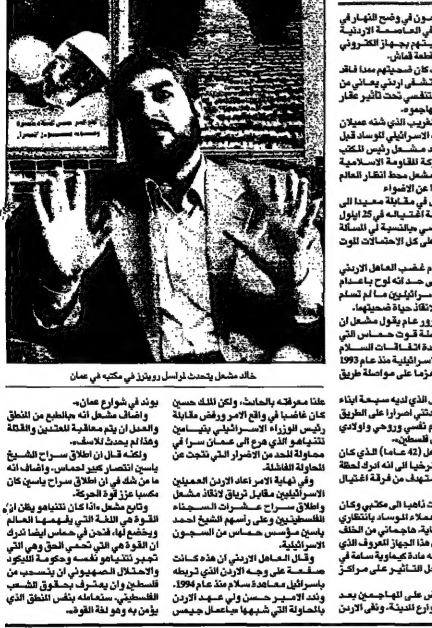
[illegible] سون في وضح النهار في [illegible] ي العاصمة الاردنية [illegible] بتهم بجهاز الكتروني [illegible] قماش.
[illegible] وكان ضحيتهم معدا فاقد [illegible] تشفى اردني يعاني من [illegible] تنفس تحت تأثير عقار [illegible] اجموه.
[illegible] غريب الذي شنه عميلان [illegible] الاسرائيلي للوساد قبل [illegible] د مشعل رئيس المكتب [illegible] ركة المقاومة الاسلامية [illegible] شعل محط انظار العالم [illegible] عن الاضواء
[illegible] في مقابلة معيدا الى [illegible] ة اغتياله في 25 ايلول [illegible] جانبية لي المسألة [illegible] على كل الاحتمالات للموت
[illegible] م غضب العاهل الاردني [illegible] ى حد انه لوح باعدام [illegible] سرائيليين ما لم تسلم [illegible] انقاذ حياة ضحيتهما.
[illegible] ور عام يقول مشعل ان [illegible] اولة قوت حماس الى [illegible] ة اتفاقات السلام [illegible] اسرائيلية منذ عام 1993 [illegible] زما على مواصلة طريق

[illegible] الذي بدت سيمة ايام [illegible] لتي اضرارا على الطريق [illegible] م نفسي وروحي واولادي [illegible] فلسطين.
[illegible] ل (42 عاما) الذي كان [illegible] رخيا الى انه ادرك لحظة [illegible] ستهدف من فرقة اغتيال

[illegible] ت ذاهبا الى مكتبي وكان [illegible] للموساد بانتظاري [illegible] سي وضاعاني من الخلف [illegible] هذا الجهاز المعروف الذي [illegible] ة مادة كيماوية سامة في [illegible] ل التأثير على مراكز

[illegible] ي المهاجمين بعد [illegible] وارع المدينة. وقى الاردن

خالد مشعل يتحدث لوانس رويترز في مكتبه في عمان

يوند في شوارع عمان.
واضاف مشعل انه «يطلع من المنطق والعدل ان يتم معاقبة المعتدين والقتلة وهذا لم يحدث للاسف».
ولكنه قال ان اطلاق سراح الشيخ ياسين انتصار كبير لحماس، واضاف انه ما من شك في ان اطلاق سراح ياسين كان مكسبا عزز قوة الحركة.
وتابع مشعل «اذا كان نتنياهو يظن ان القوة هي اللغة التي يفهمها العالم ويخضع لها، فنحن في حماس ايضا ندرك ان القوة هي التي تحمي الحق وهي التي تجبر نتنياهو نفسه وحكومة الليكود والاحتلال الصهيوني ان يتسحب من فلسطين وان يعترف بحقوق الشعب الفلسطيني. ستعامله بنفس المنطق الذي يؤمن به وهو لغة القوة».

علنا معرفته بالحادث، ولكن الملك حسين كان غاضبا في واقع الامر ورفض مقابلة رئيس الوزراء الاسرائيلي بنيامين نتنياهو الذي هرع الى عمان سرا في محاولة للحد من الاضرار التي نتجت عن المحاولة الفاشلة.
وفي نهاية الامر اعاد الاردن العميلين الاسرائيليين مقابل ترياق لانقاذ مشعل واطلاق سراح عشرات السجناء الفلسطينيين وعلى رأسهم الشيخ احمد ياسين مؤسس حماس من السجون الاسرائيلية.
وقال العاهل الاردني ان هذه كانت صفعة على وجه الاردن الذي تربطه باسرائيل معاهدة سلام منذ عام 1994. ولقد الامير حسن ولي عهد الاردن بالمحاولة التي شبهها باعمال جيمس